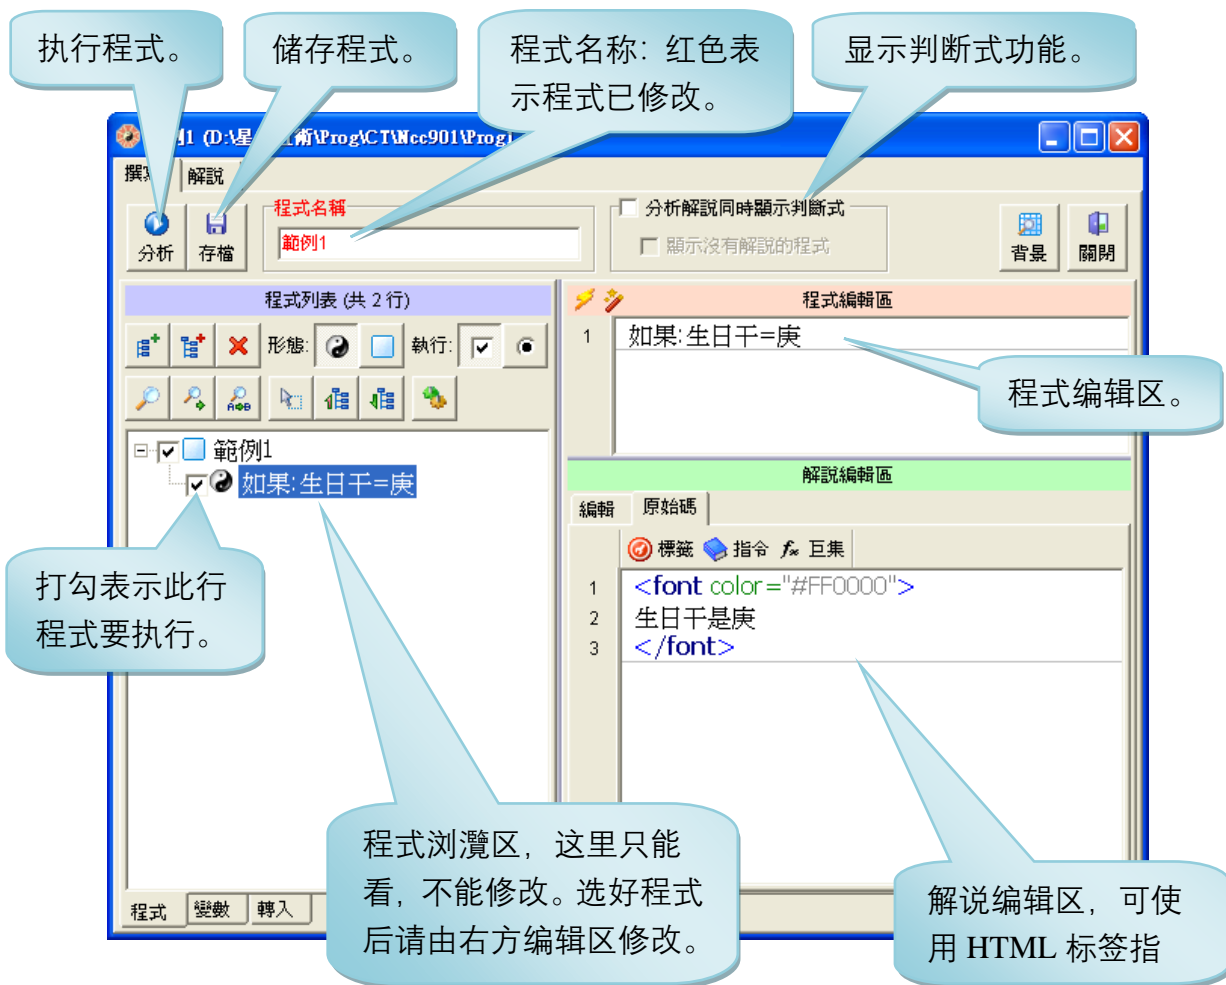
执行程式。

储存程式。

程式名称：红色表示程式已修改。

显示判断式功能。

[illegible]1 (D:\星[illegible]術\Prog\CT\Wcc901\Prog\

撰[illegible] 解說

分析 存檔

程式名稱

範例1

分析解說同時顯示判斷式

顯示沒有解說的程式

背景 關閉

程式列表 (共 2 行)

形態: 執行:

範例1

如果:生日干=庚

程式編輯區

1 如果:生日干=庚

程式编辑区。

解說編輯區

編輯 原始碼

標籤 指令 巨集

1 <font color="#FF0000">
2 生日干是庚
3 </font>

打勾表示此行程式要执行。

程式浏灠区，这里只能看，不能修改。选好程式后请由右方编辑区修改。

解说编辑区，可使用 HTML 标签指

程式 變數 轉入